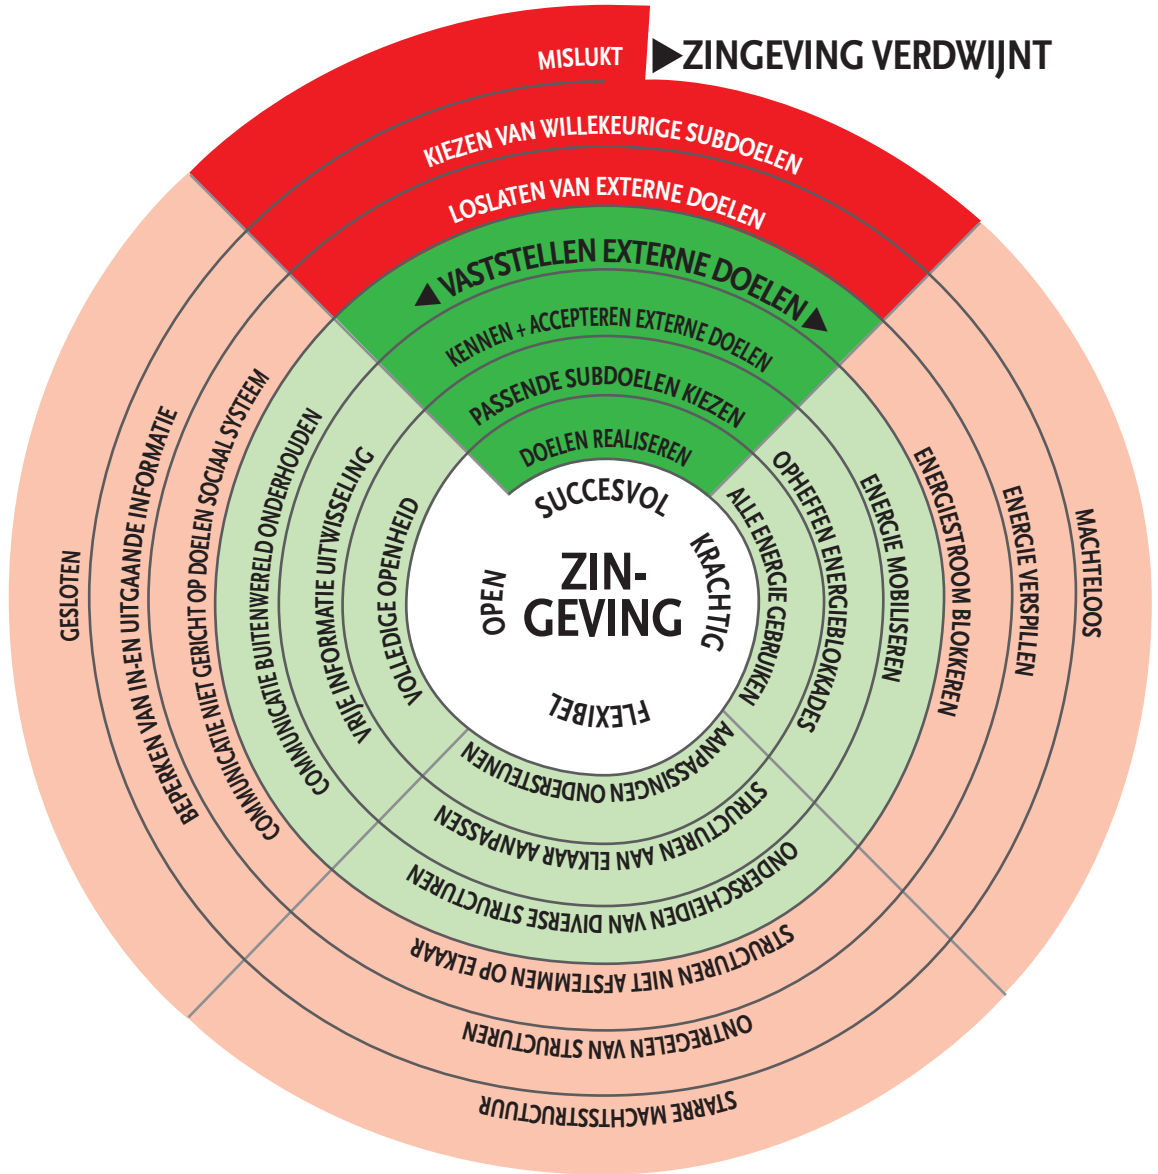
MISLUKT
▶ZINGEVING VERDWIJNT

KIEZEN VAN WILLEKEURIGE SUBDOELEN
LOSLATEN VAN EXTERNE DOELEN
◀ VASTSTELLEN EXTERNE DOELEN ▶
KENNEN + ACCEPTEREN EXTERNE DOELEN
PASSENDE SUBDOELEN KIEZEN
DOELEN REALISEREN

SUCCESVOL
KRACHTIG
FLEXIBEL
OPEN
ZIN-
GEVING

ALLE ENERGIE GEBRUIKEN
OPHEFFEN ENERGIEBLOKKADES
ENERGIE MOBILISEREN
ENERGIESTROOM BLOKKEREN
ENERGIE VERSPILLEN
MACHTELOOS

AANPASSINGEN ONDERSTEUNEN
STRUCTUREN AAN ELKAAR AANPASSEN
ONDERSCHEIDEN VAN DIVERSE STRUCTUREN
STRUCTUREN NIET AFSTEMMEN OP ELKAAR
ONTREGELEN VAN STRUCTUREN
STARRE MACHTSSTRUCTUUR

VOLLEDIGE OPENHEID
VRIJE INFORMATIE UITWISSELING
COMMUNICATIE BUITENWERELD ONDERHOUDEN
COMMUNICATIE NIET GERICHT OP DOELEN SOCIAAL SYSTEEM
BEPERKEN VAN IN-EN UITGAANDE INFORMATIE
GESLOTEN